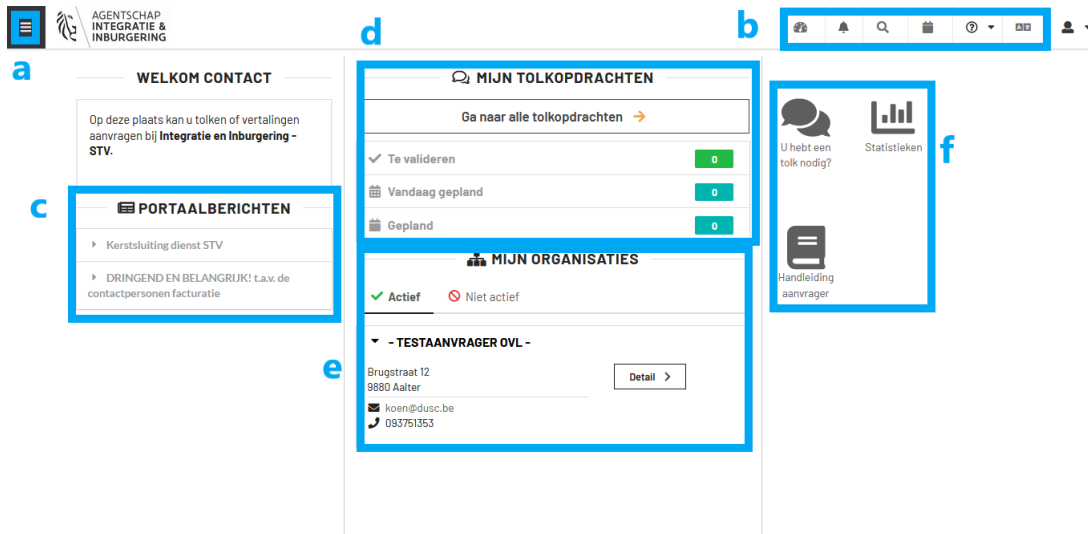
AGENTSCHAP
INTEGRATIE &
INBURGERING

a

d

b

WELKOM CONTACT

Op deze plaats kan u tolken of vertalingen aanvragen bij **Integratie en Inburgering - STV.**

c

PORTAALBERICHTEN

Kerstsluiting dienst STV

DRINGEND EN BELANGRIJK! t.a.v. de contactpersonen facturatie

MIJN TOLKOPDRACHTEN

Ga naar alle tolkopdrachten →

Te valideren 0

Vandaag gepland 0

Gepland 0

MIJN ORGANISATIES

Actief

Niet actief

- TESTAANVRAGER OVL -

e

Brugstraat 12
9880 Aalter

Detail

koen@dusc.be
093751353

U hebt een tolk nodig?

Statistieken

f

Handleiding aanvrager